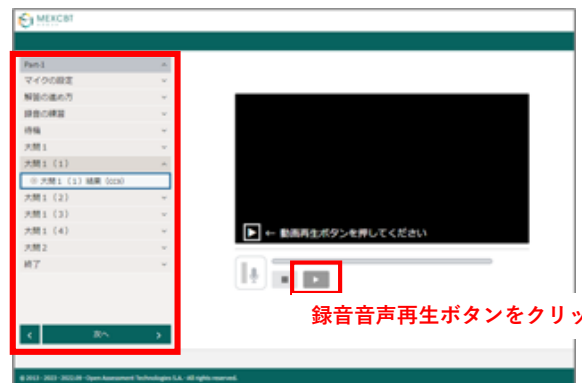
MEXCBT

Part 1
マイクの設定
解答の進め方
録音の練習
待機
大問１
大問１（１）
大問１（１）結果（ccs）
大問１（２）
大問１（３）
大問１（４）
大問２
終了

＜
次へ
＞

← 動画再生ボタンを押してください

録音音声再生ボタンをクリッ

© 2013 - 2023 - 2022.09 - Open Assessment Technologies S.A. - All rights reserved.